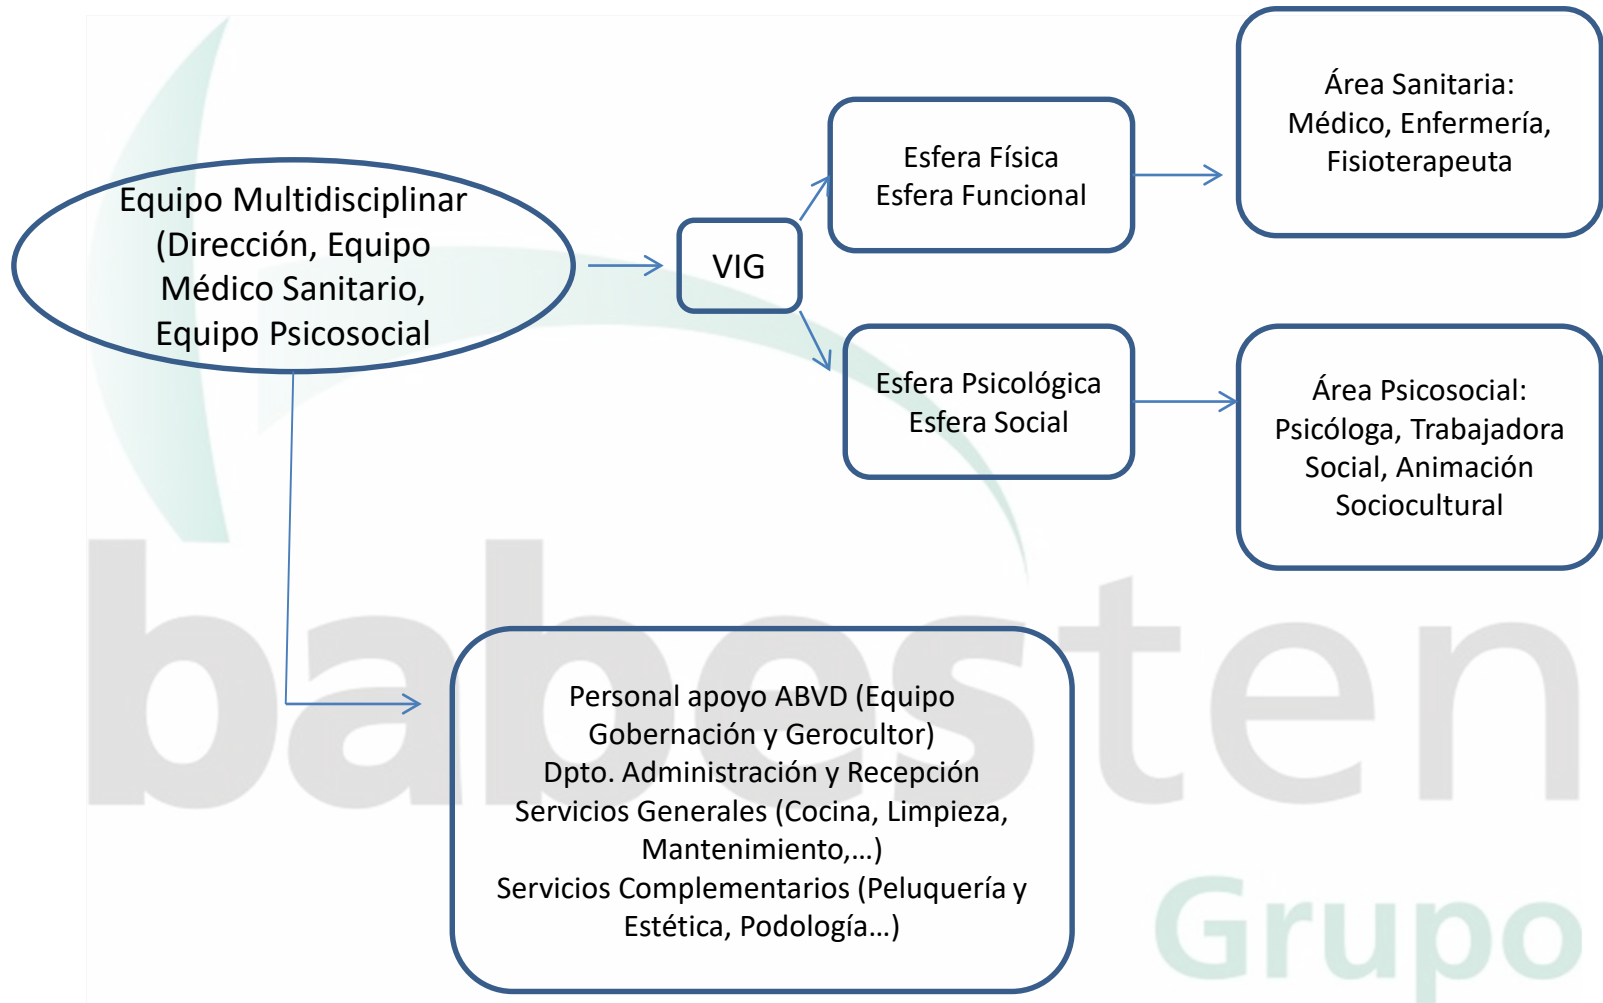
Equipo Multidisciplinar (Dirección, Equipo Médico Sanitario, Equipo Psicosocial

VIG

Esfera Física
Esfera Funcional

Área Sanitaria: Médico, Enfermería, Fisioterapeuta

Esfera Psicológica
Esfera Social

Área Psicosocial: Psicóloga, Trabajadora Social, Animación Sociocultural

Personal apoyo ABVD (Equipo Gobernación y Gerocultor)
Dpto. Administración y Recepción
Servicios Generales (Cocina, Limpieza, Mantenimiento,…)
Servicios Complementarios (Peluquería y Estética, Podología…)

babesten
Grupo